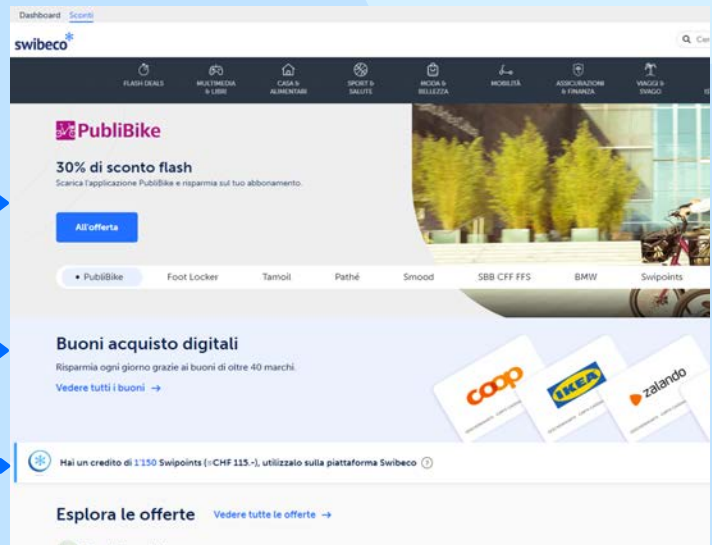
Dashboard Sconti

swibeco

Q Cer

FLASH DEALS
MULTIMEDIA & LIBRI
CASA & ALIMENTARI
SPORT & SALUTE
MODA & BELLEZZA
MOBILITÀ
ASSICURAZIONI & FINANZA
VIAGGI & SVAGO

PubliBike

30% di sconto flash

Scarica l'applicazione PubliBike e risparmia sul tuo abbonamento.

All'offerta

• PubliBike
Foot Locker
Tamoil
Pathé
Smood
SBB CFF FFS
BMW
Swipoints

Buoni acquisto digitali

Risparmia ogni giorno grazie ai buoni di oltre 40 marchi.

Vedere tutti i buoni →

coop

IKEA

zalando

Hai un credito di 1'150 Swipoints (≈CHF 115.-), utilizzalo sulla piattaforma Swibeco

Esplora le offerte

Vedere tutte le offerte →